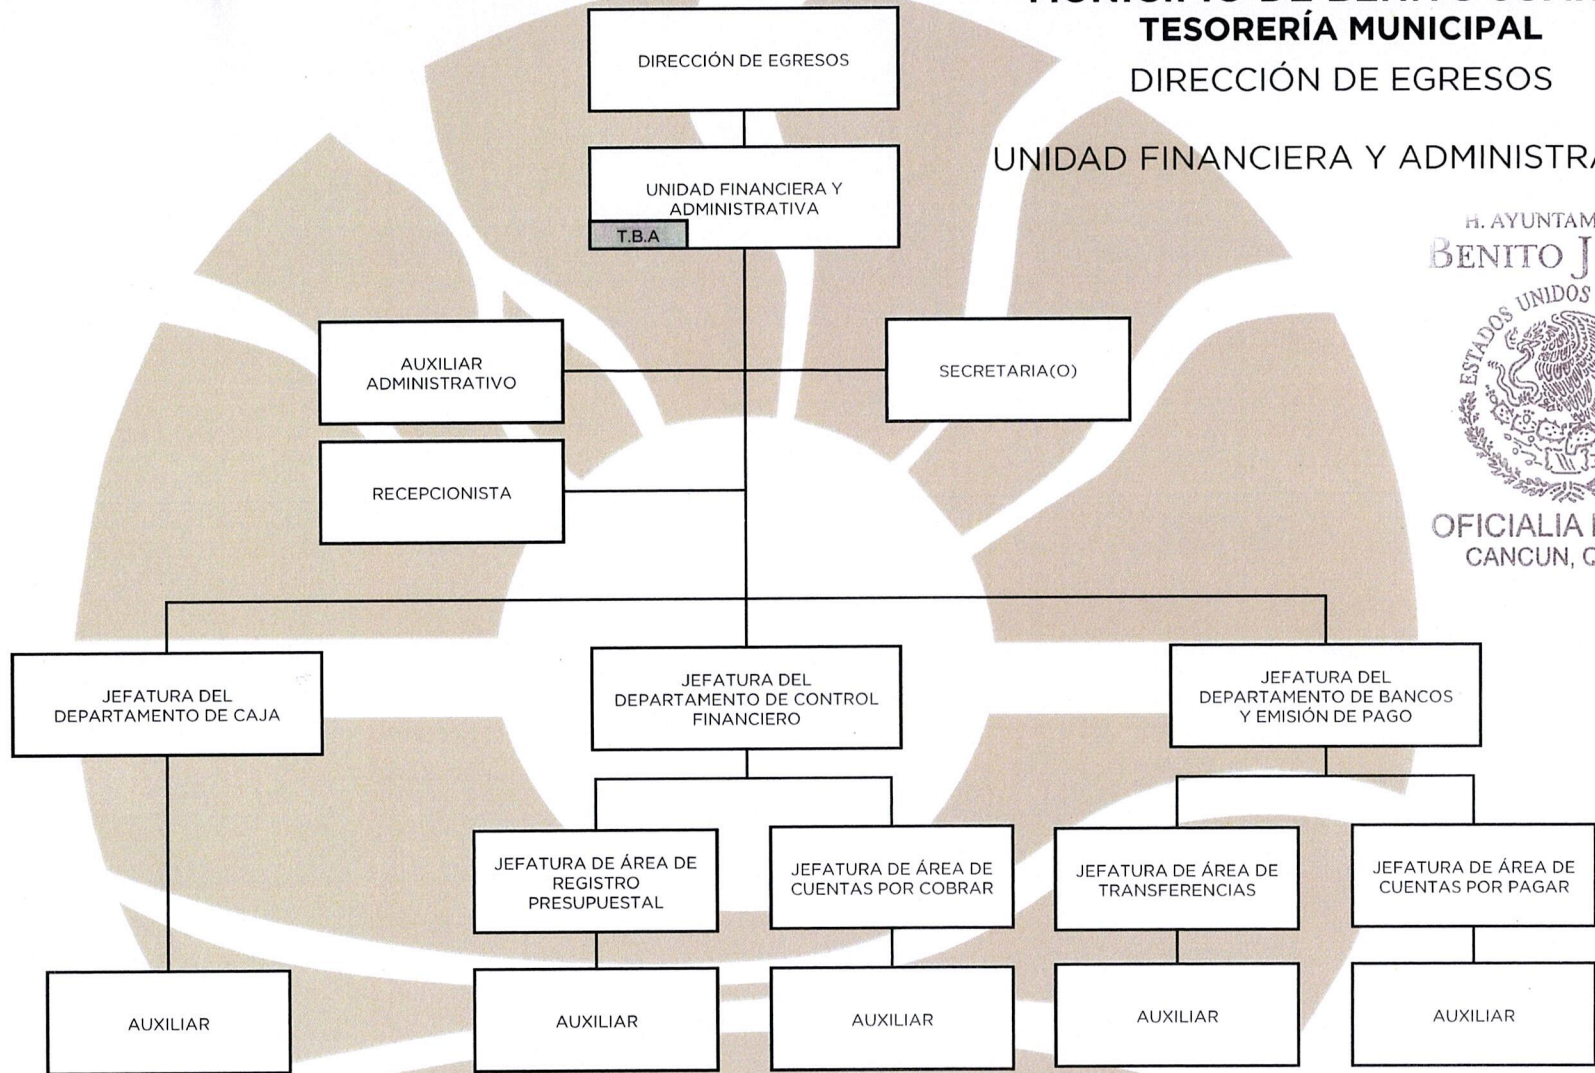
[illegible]
TESORERÍA MUNICIPAL
DIRECCIÓN DE EGRESOS

UNIDAD FINANCIERA Y ADMINISTR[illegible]

H. AYUNTAM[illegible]
BENITO J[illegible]
ESTADOS UNIDOS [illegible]
OFICIALIA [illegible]
CANCUN, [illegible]

DIRECCIÓN DE EGRESOS

UNIDAD FINANCIERA Y ADMINISTRATIVA

T.B.A

AUXILIAR ADMINISTRATIVO

SECRETARIA(O)

RECEPCIONISTA

JEFATURA DEL DEPARTAMENTO DE CAJA

JEFATURA DEL DEPARTAMENTO DE CONTROL FINANCIERO

JEFATURA DEL DEPARTAMENTO DE BANCOS Y EMISIÓN DE PAGO

JEFATURA DE ÁREA DE REGISTRO PRESUPUESTAL

JEFATURA DE ÁREA DE CUENTAS POR COBRAR

JEFATURA DE ÁREA DE TRANSFERENCIAS

JEFATURA DE ÁREA DE CUENTAS POR PAGAR

AUXILIAR

AUXILIAR

AUXILIAR

AUXILIAR

AUXILIAR